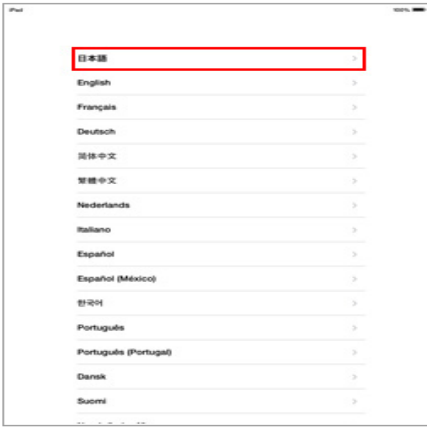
iPad

100%

日本語 >

English >

Français >

Deutsch >

简体中文 >

繁體中文 >

Nederlands >

Italiano >

Español >

Español (México) >

한국어 >

Português >

Português (Portugal) >

Dansk >

Suomi >

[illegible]